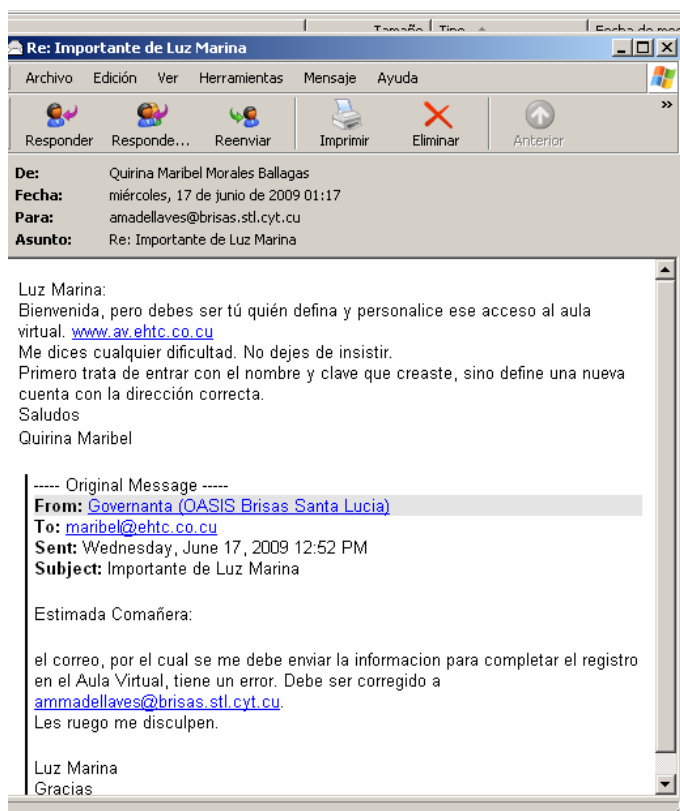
Tamaño | Tipo | Fecha de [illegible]

Re: Importante de Luz Marina

Archivo Edición Ver Herramientas Mensaje Ayuda

Responder Responde... Reenviar Imprimir Eliminar Anterior

De: Quirina Maribel Morales Ballagas
Fecha: miércoles, 17 de junio de 2009 01:17
Para: amadellaves@brisas.stl.cyt.cu
Asunto: Re: Importante de Luz Marina

Luz Marina:
Bienvenida, pero debes ser tú quién defina y personalice ese acceso al aula virtual. www.av.ehtc.co.cu
Me dices cualquier dificultad. No dejes de insistir.
Primero trata de entrar con el nombre y clave que creaste, sino define una nueva cuenta con la dirección correcta.
Saludos
Quirina Maribel

----- Original Message -----
From: Governanta (OASIS Brisas Santa Lucia)
To: maribel@ehtc.co.cu
Sent: Wednesday, June 17, 2009 12:52 PM
Subject: Importante de Luz Marina

Estimada Comañera:

el correo, por el cual se me debe enviar la informacion para completar el registro en el Aula Virtual, tiene un error. Debe ser corregido a ammadellaves@brisas.stl.cyt.cu.
Les ruego me disculpen.

Luz Marina
Gracias